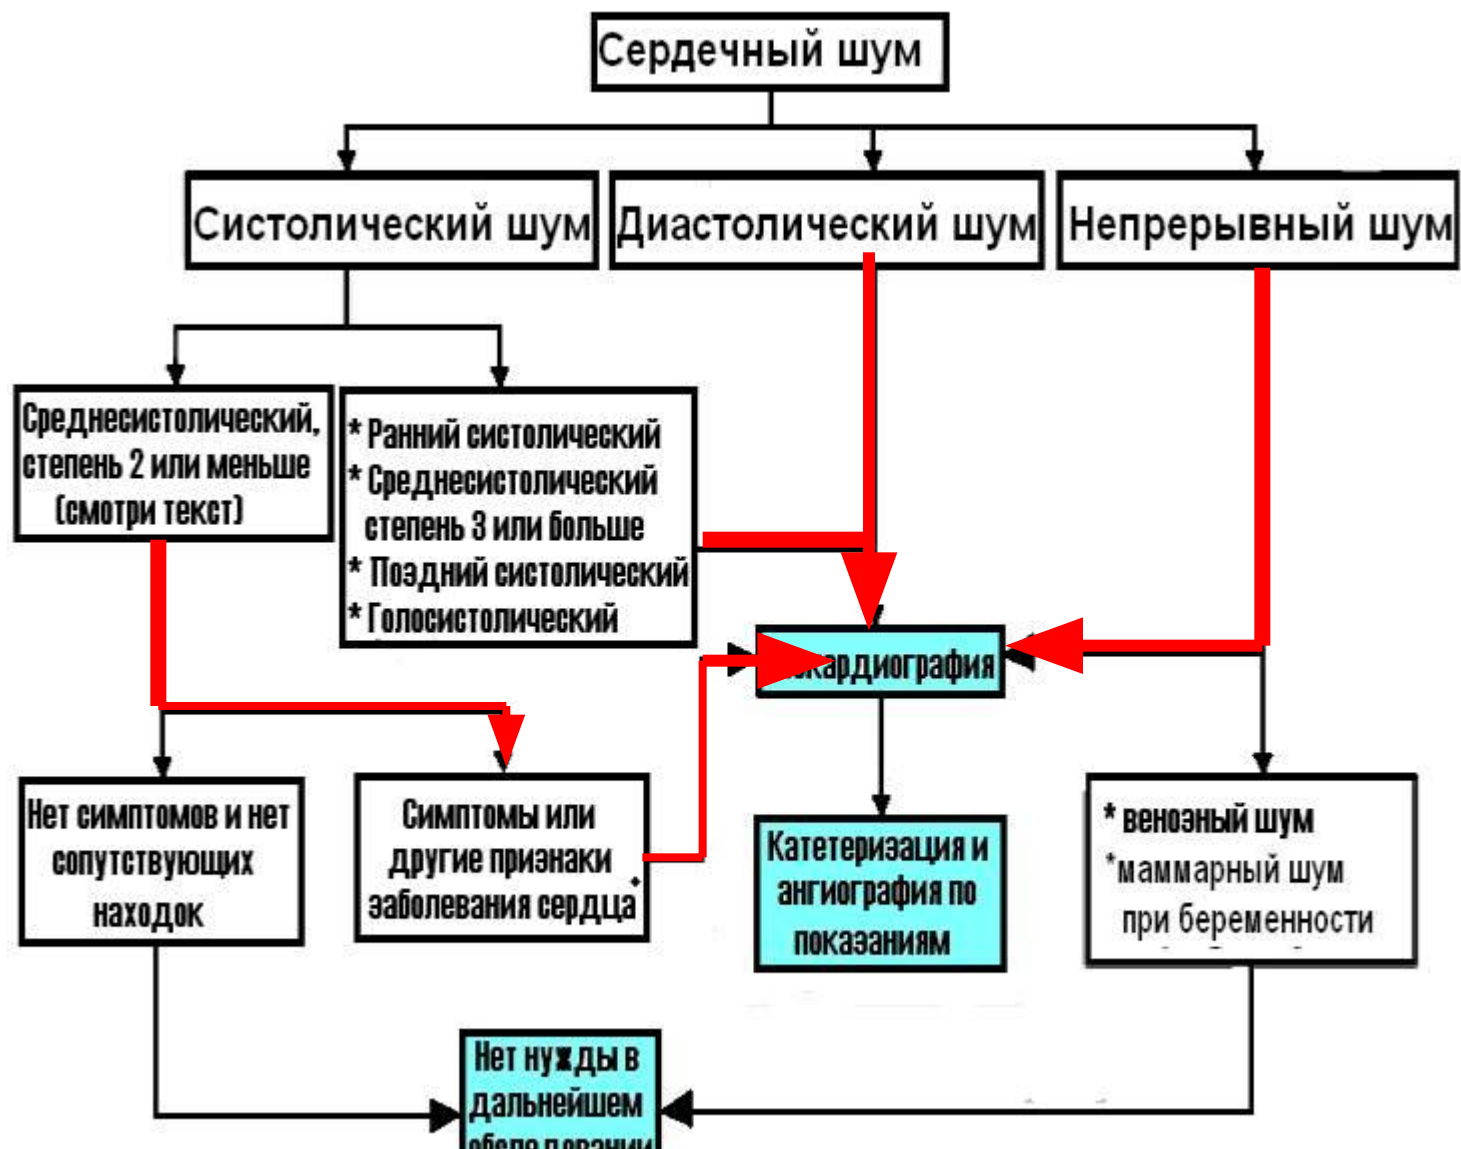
Сердечный шум

Систолический шум

Диастолический шум

Непрерывный шум

Среднесистолический, степень 2 или меньше (смотри текст)

* Ранний систолический
* Среднесистолический степень 3 или больше
* Поздний систолический
* Голосистолический

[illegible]кардиография

Нет симптомов и нет сопутствующих находок

Симптомы или другие признаки заболевания сердца

Катетеризация и ангиография по показаниям

* венозный шум
*маммарный шум при беременности

Нет нужды в дальнейшем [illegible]